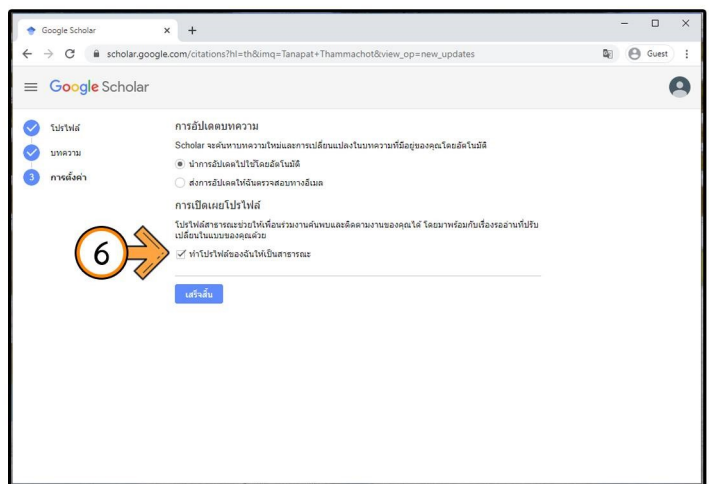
Google Scholar × +

scholar.google.com/citations?hl=th&imq=Tanapat+Thammachot&view_op=new_updates

Guest

Google Scholar

โปรไฟล์
บทความ
3 การตั้งค่า

การอัปเดตบทความ

Scholar จะค้นหาบทความใหม่และการเปลี่ยนแปลงในบทความที่มีอยู่ของคุณโดยอัตโนมัติ

นำการอัปเดตไปใช้โดยอัตโนมัติ

ส่งการอัปเดตให้ฉันตรวจสอบทางอีเมล

การเปิดเผยโปรไฟล์

โปรไฟล์สาธารณะจะช่วยให้เพื่อนร่วมงานค้นพบและติดตามงานของคุณได้ โดยมาพร้อมกับเรื่องราวอ่านที่ปรับเปลี่ยนในแบบของคุณด้วย

6

ทำโปรไฟล์ของฉันให้เป็นสาธารณะ

เสร็จสิ้น